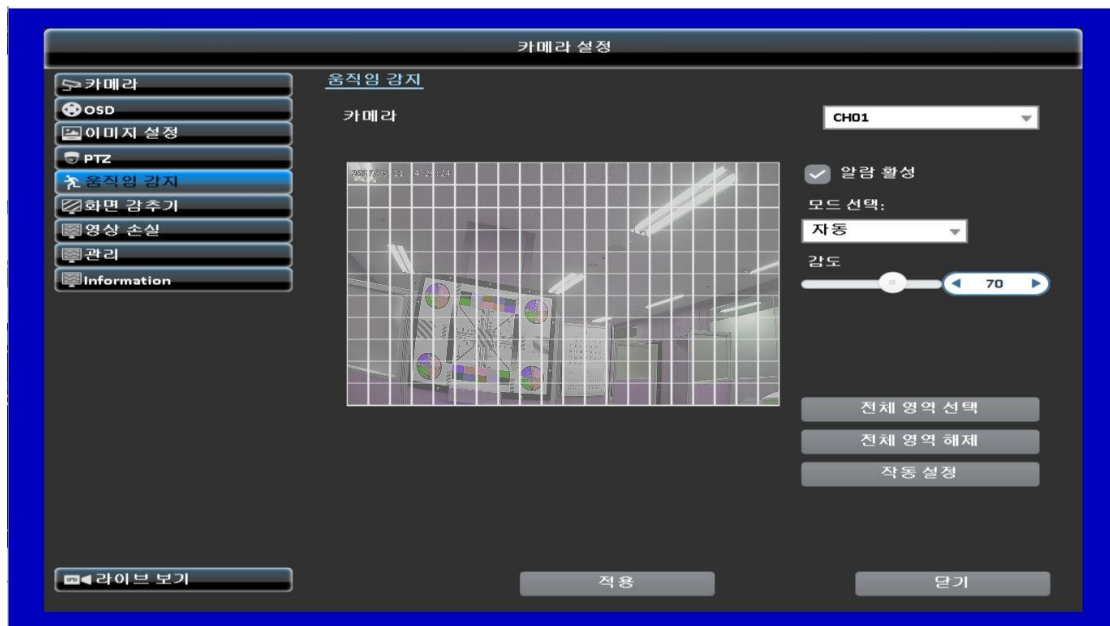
카메라 설정

카메라
OSD
이미지 설정
PTZ
움직임 감지
화면 감추기
영상 손실
관리
Information

움직임 감지

카메라

CH01

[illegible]

알람 활성

모드 선택:

자동

감도

70

전체 영역 선택

전체 영역 해제

작동 설정

라이브 보기

적용

닫기